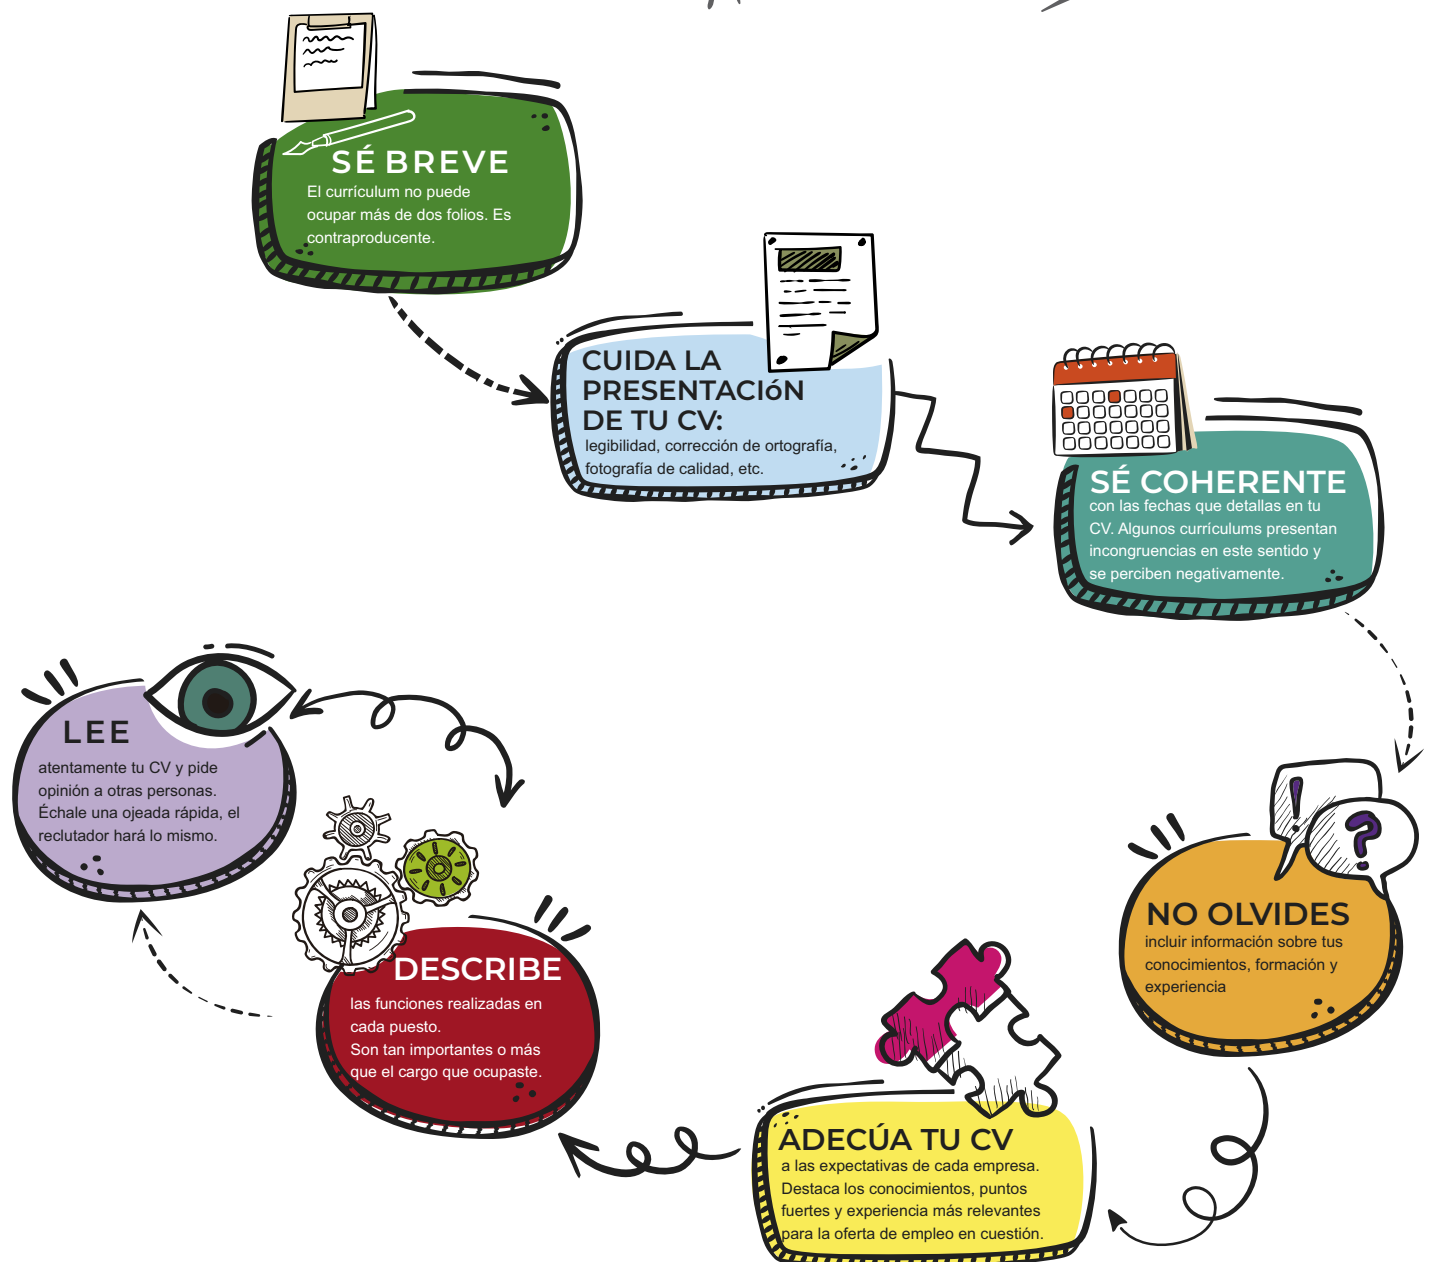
SÉ BREVE
El currículum no puede ocupar más de dos folios. Es contraproducente.

CUIDA LA PRESENTACIóN DE TU CV:
legibilidad, corrección de ortografía, fotografía de calidad, etc.

SÉ COHERENTE
con las fechas que detallas en tu CV. Algunos currículums presentan incongruencias en este sentido y se perciben negativamente.

NO OLVIDES
incluir información sobre tus conocimientos, formación y experiencia

ADECÚA TU CV
a las expectativas de cada empresa. Destaca los conocimientos, puntos fuertes y experiencia más relevantes para la oferta de empleo en cuestión.

DESCRIBE
las funciones realizadas en cada puesto.
Son tan importantes o más que el cargo que ocupaste.

LEE
atentamente tu CV y pide opinión a otras personas. Échale una ojeada rápida, el reclutador hará lo mismo.